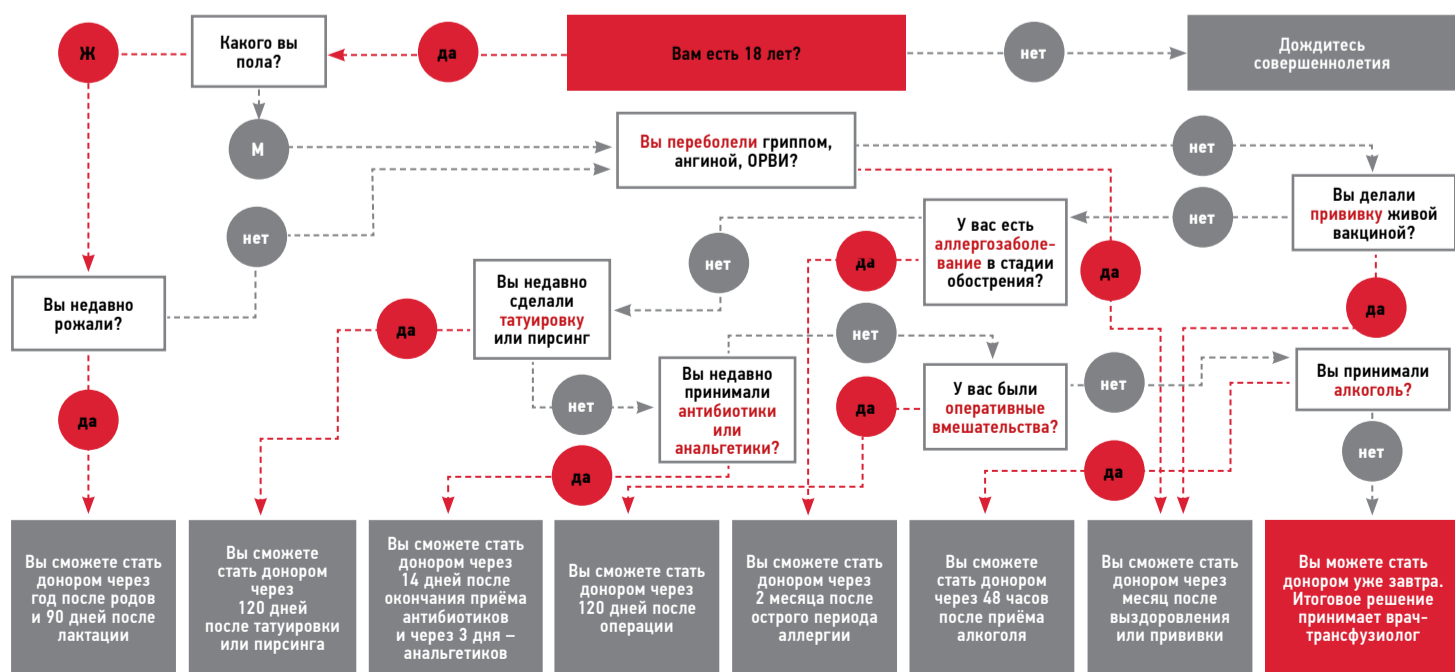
Ж

Какого вы пола?

да

Вам есть 18 лет?

нет

Дождитесь совершеннолетия

М

Вы переболели гриппом, ангиной, ОРВИ?

нет

нет

Вы делали прививку живой вакциной?

нет

нет

У вас есть аллергозаболевание в стадии обострения?

да

да

Вы недавно рожали?

да

Вы недавно сделали татуировку или пирсинг

нет

да

нет

Вы недавно принимали антибиотики или анальгетики?

да

У вас были оперативные вмешательства?

нет

Вы принимали алкоголь?

да

нет

да

да

Вы сможете стать донором через год после родов и 90 дней после лактации

Вы сможете стать донором через 120 дней после татуировки или пирсинга

Вы сможете стать донором через 14 дней после окончания приёма антибиотиков и через 3 дня – анальгетиков

Вы сможете стать донором через 120 дней после операции

Вы сможете стать донором через 2 месяца после острого периода аллергии

Вы сможете стать донором через 48 часов после приёма алкоголя

Вы сможете стать донором через месяц после выздоровления или прививки

Вы можете стать донором уже завтра. Итоговое решение принимает врач-трансфузиолог